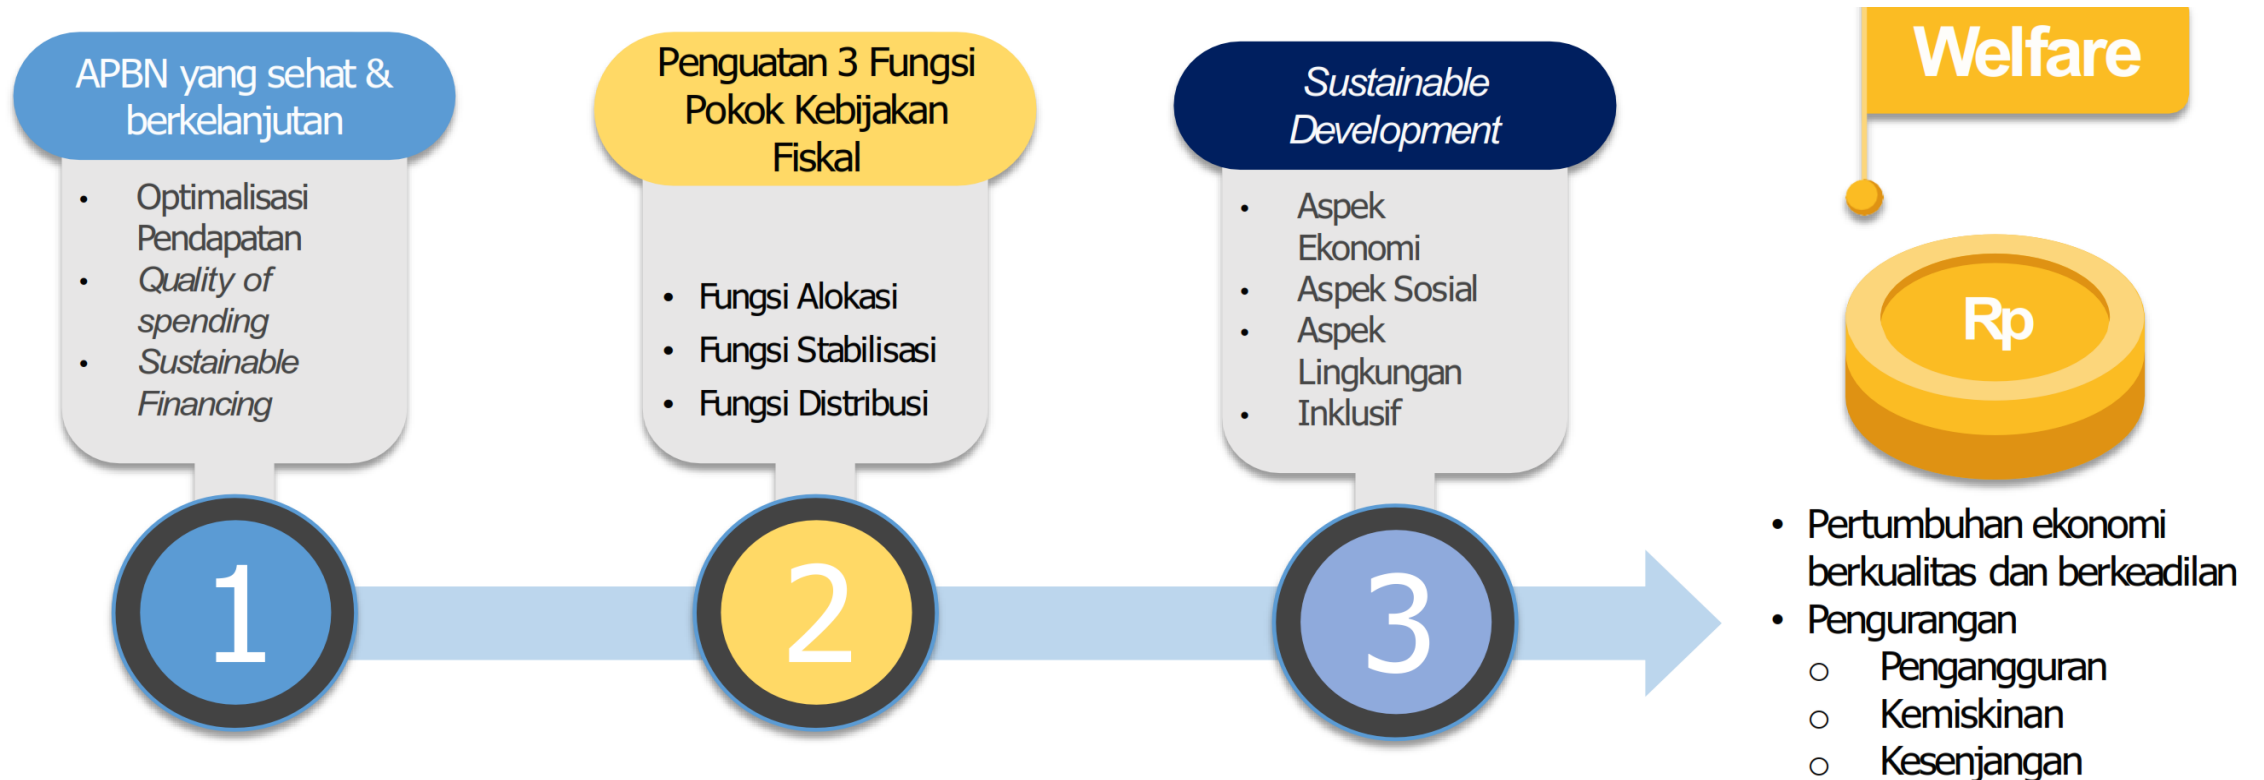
APBN yang sehat & berkelanjutan

- Optimalisasi Pendapatan
- Quality of spending
- Sustainable Financing

Penguatan 3 Fungsi Pokok Kebijakan Fiskal

- Fungsi Alokasi
- Fungsi Stabilisasi
- Fungsi Distribusi

Sustainable Development

- Aspek Ekonomi
- Aspek Sosial
- Aspek Lingkungan
- Inklusif

Welfare

Rp

- Pertumbuhan ekonomi berkualitas dan berkeadilan
- Pengurangan
  - Pengangguran
  - Kemiskinan
  - Kesenjangan

1

2

3